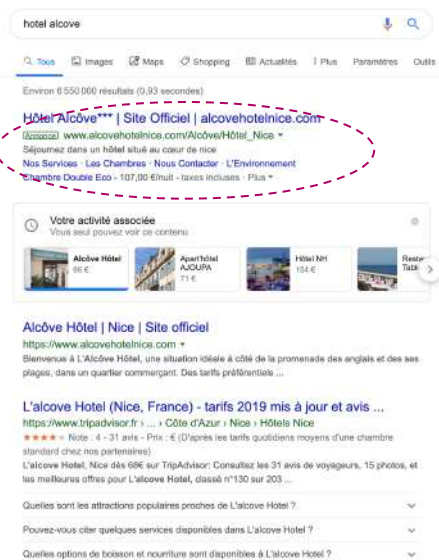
hotel alcove

Tous Images Maps Shopping Actualités Plus Paramètres Outils

Environ 6 550 000 résultats (0,93 secondes)

Hôtel Alcôve*** | Site Officiel | alcovehotelnice.com
Annonce www.alcovehotelnice.com/Alcôve/Hôtel_Nice
Séjournez dans un hôtel situé au cœur de nice
Nos Services · Les Chambres · Nous Contacter · L'Environnement
Chambre Double Eco - 107,00 €/nuit - taxes incluses · Plus

Votre activité associée
Vous seul pouvez voir ce contenu

Alcôve Hôtel
86 €

Apart'hôtel AJOUPA
71 €

Hôtel NH
154 €

Resta Table

Alcôve Hôtel | Nice | Site officiel
https://www.alcovehotelnice.com
Bienvenue à L'Alcôve Hôtel, une situation idéale à côté de la promenade des anglais et des ses plages, dans un quartier commerçant. Des tarifs préférentiels ...

L'alcove Hotel (Nice, France) - tarifs 2019 mis à jour et avis ...
https://www.tripadvisor.fr › ... › Côte d'Azur › Nice › Hôtels Nice
★★★★ Note : 4 - 31 avis - Prix : € (D'après les tarifs quotidiens moyens d'une chambre standard chez nos partenaires)
L'alcove Hotel, Nice dès 68€ sur TripAdvisor: Consultez les 31 avis de voyageurs, 15 photos, et les meilleures offres pour L'alcove Hotel, classé n°130 sur 203 ...

Quelles sont les attractions populaires proches de L'alcove Hotel ?

Pouvez-vous citer quelques services disponibles dans L'alcove Hotel ?

Quelles options de boisson et nourriture sont disponibles à L'alcove Hotel ?